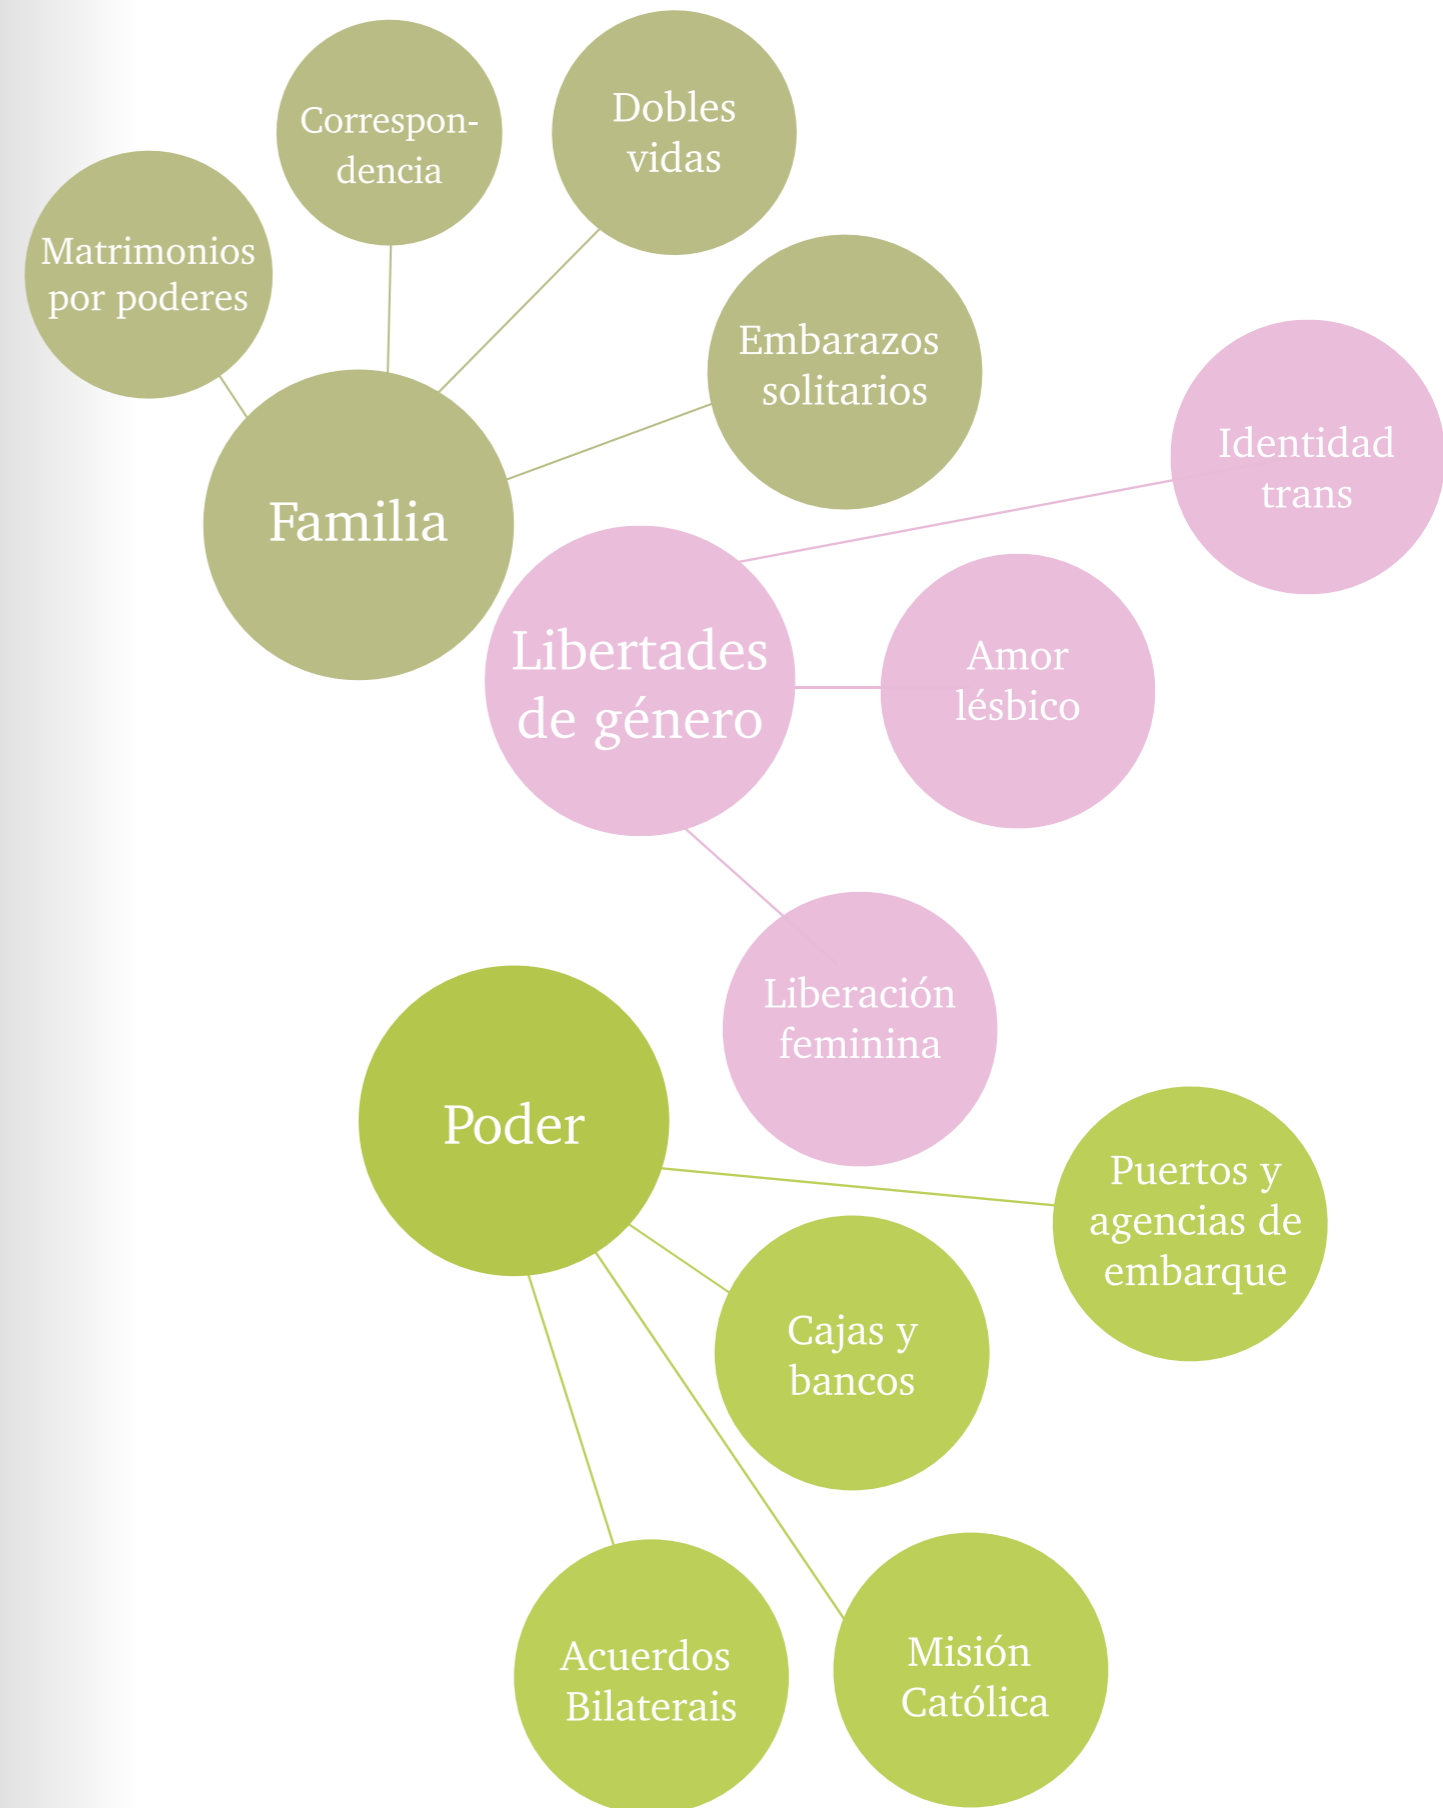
Matrimonios por poderes

Correspondencia

Dobles vidas

Embarazos solitarios

Familia

Identidad trans

Libertades de género

Amor lésbico

Liberación feminina

Poder

Puertos y agencias de embarque

Cajas y bancos

Acuerdos Bilaterais

Misión Católica